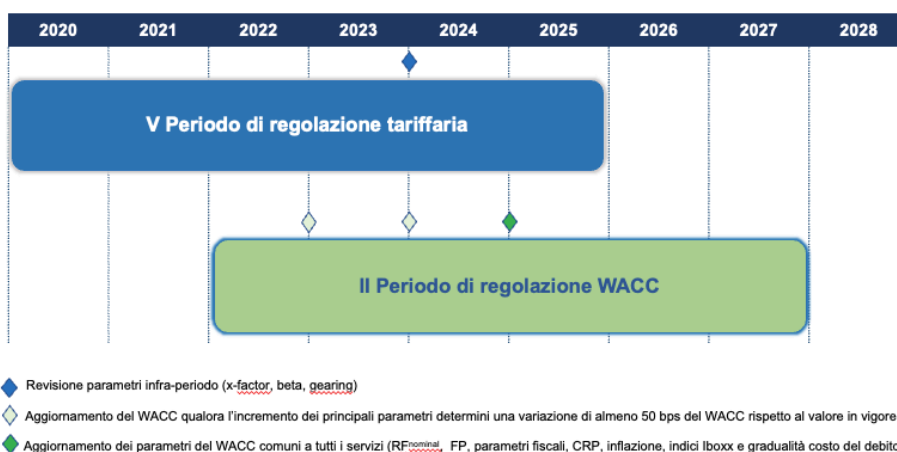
2020 2021 2022 2023 2024 2025 2026 2027 2028

V Periodo di regolazione tariffaria

II Periodo di regolazione WACC

Revisione parametri infra-periodo (x-factor, beta, gearing)

Aggiornamento del WACC qualora l'incremento dei principali parametri determini una variazione di almeno 50 bps del WACC rispetto al valore in vigore

Aggiornamento dei parametri del WACC comuni a tutti i servizi ($RF^{nominal}$, FP, parametri fiscali, CRP, inflazione, indici Iboxx e gradualità costo del debito